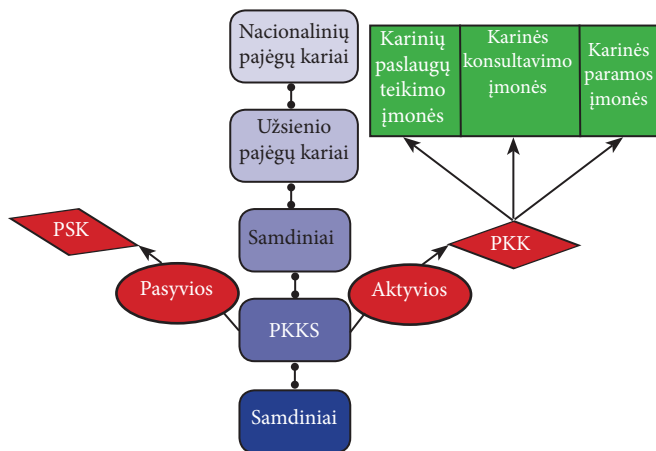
Nacionalinių pajėgų kariai

Užsienio pajėgų kariai

Samdiniai

PKKS

Samdiniai

Pasyvios

PSK

Aktyvios

PKK

| Karinių paslaugų teikimo įmonės | Karinės konsultavimo įmonės | Karinės paramos įmonės |
|---|---|---|